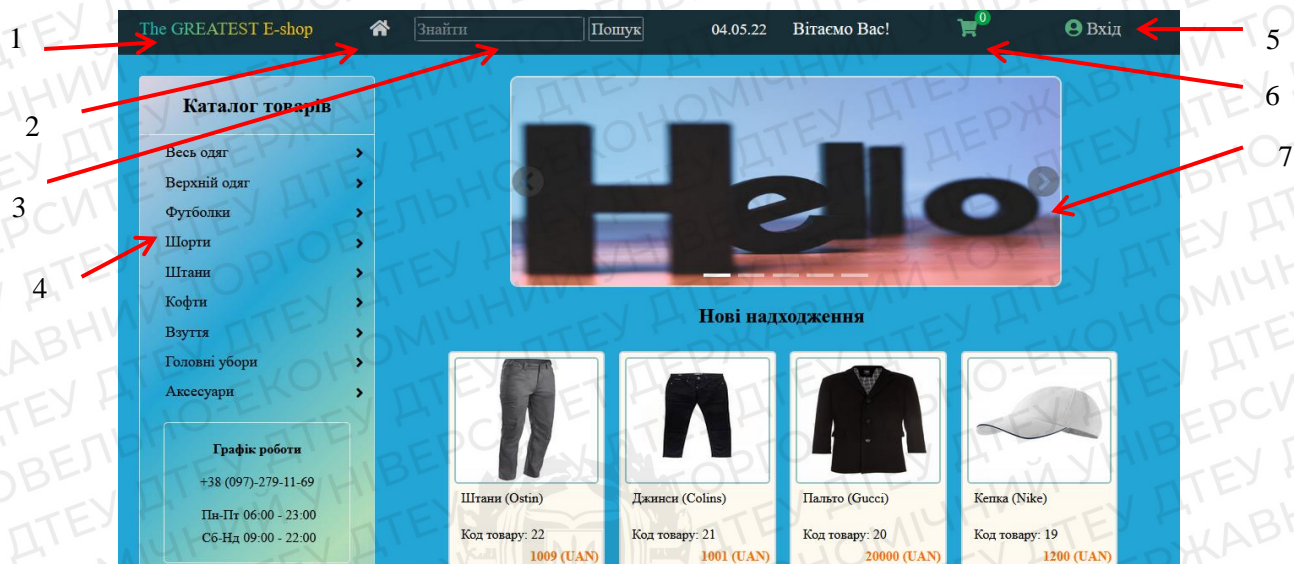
1
The GREATEST E-shop
Знайти
Пошук
04.05.22
Вітаємо Вас!
0
Вхід
5
2
6
3
7
4

Каталог товарів
Весь одяг
Верхній одяг
Футболки
Шорти
Штани
Кофти
Взуття
Головні убори
Аксесуари

Графік роботи
+38 (097)-279-11-69
Пн-Пт 06:00 - 23:00
Сб-Нд 09:00 - 22:00

Hello

Нові надходження

Штани (Ostin)
Код товару: 22
1009 (UAN)

Джинси (Colins)
Код товару: 21
1001 (UAN)

Пальто (Gucci)
Код товару: 20
20000 (UAN)

Кепка (Nike)
Код товару: 19
1200 (UAN)

ДТЕУ ДЕРЖАВНИЙ ТОРГОВЕЛЬНО-ЕКОНОМІЧНИЙ УНІВЕРСИТЕТ